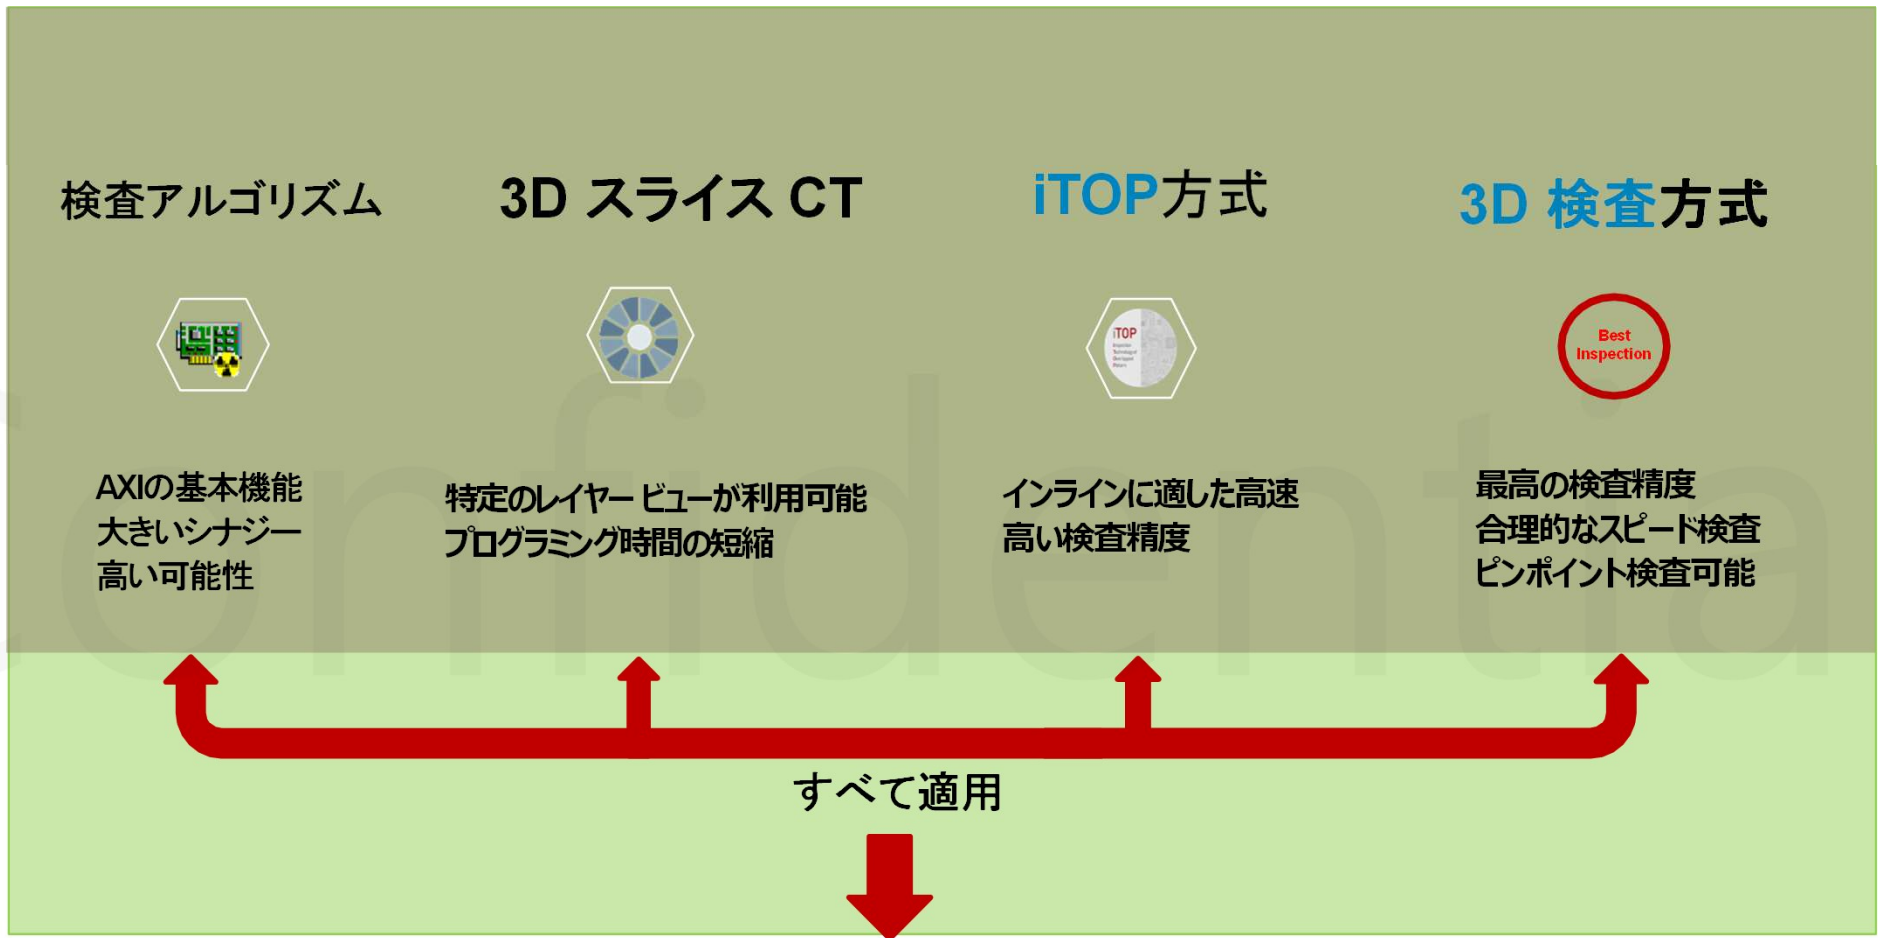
検査アルゴリズム

3D スライス CT

iTOP方式

3D 検査方式

iTOP

Best Inspection

AXIの基本機能
大きいシナジー
高い可能性

特定のレイヤー ビューが利用可能
プログラミング時間の短縮

インラインに適した高速
高い検査精度

最高の検査精度
合理的なスピード検査
ピンポイント検査可能

confidentia

すべて適用